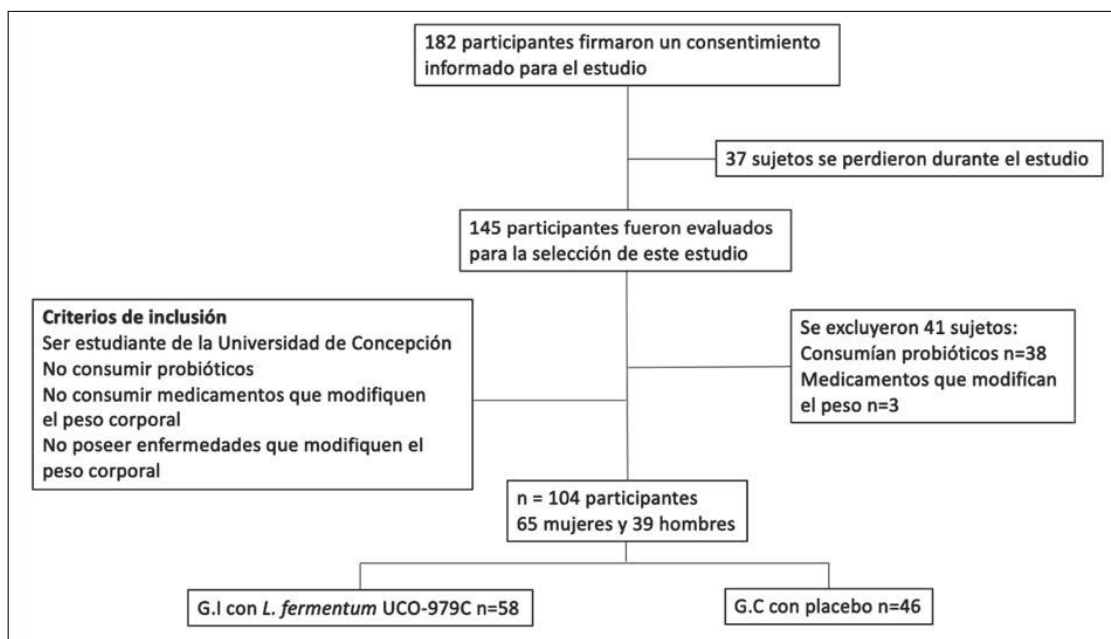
182 participantes firmaron un consentimiento informado para el estudio

37 sujetos se perdieron durante el estudio

145 participantes fueron evaluados para la selección de este estudio

Criterios de inclusión
Ser estudiante de la Universidad de Concepción
No consumir probióticos
No consumir medicamentos que modifiquen el peso corporal
No poseer enfermedades que modifiquen el peso corporal

Se excluyeron 41 sujetos:
Consumían probióticos n=38
Medicamentos que modifican el peso n=3

n = 104 participantes
65 mujeres y 39 hombres

G.I con L. fermentum UCO-979C n=58

G.C con placebo n=46